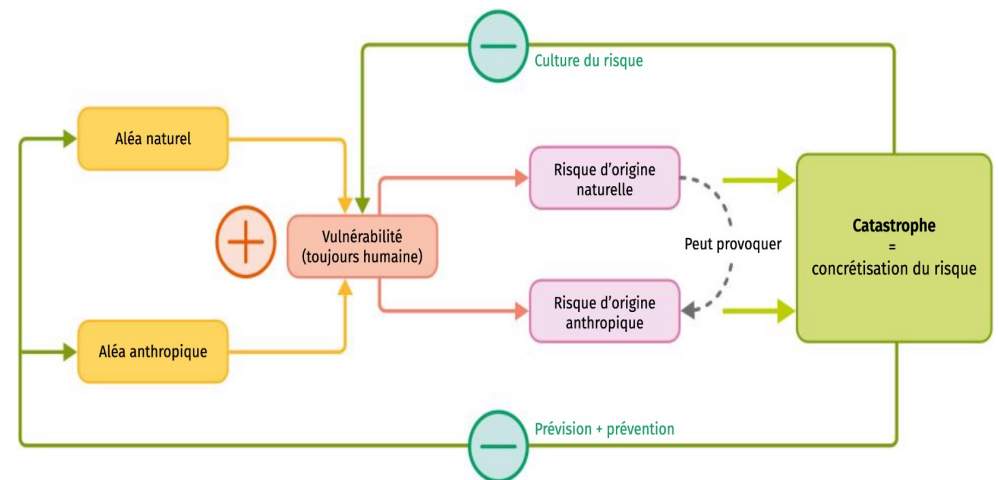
Culture du risque

Aléa naturel

Vulnérabilité (toujours humaine)

Risque d'origine naturelle

Peut provoquer

Risque d'origine anthropique

Catastrophe = concrétisation du risque

Aléa anthropique

Prévision + prévention